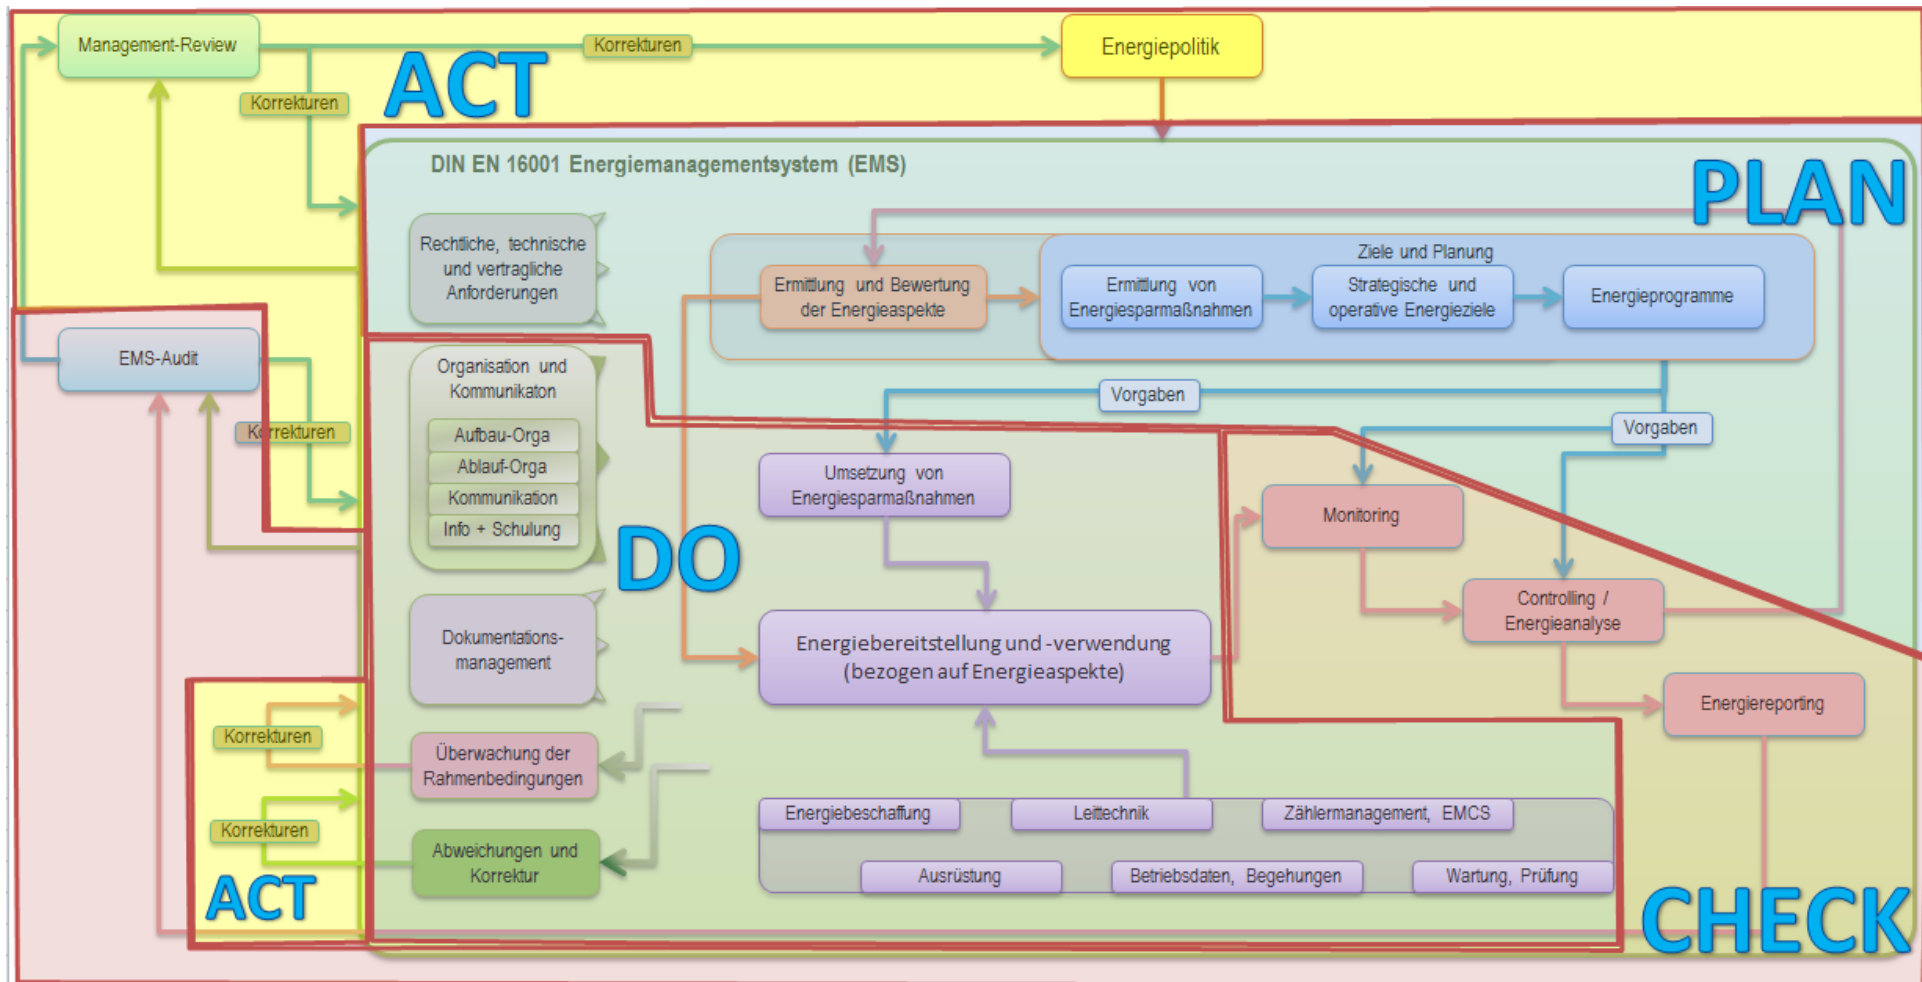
Management-Review

Korrekturen

ACT

Korrekturen

Energiepolitik

DIN EN 16001 Energiemanagementsystem (EMS)

PLAN

Rechtliche, technische und vertragliche Anforderungen

Ermittlung und Bewertung der Energieaspekte

Ziele und Planung

Ermittlung von Energiesparmaßnahmen

Strategische und operative Energieziele

Energieprogramme

EMS-Audit

Korrekturen

Organisation und Kommunikaton

Aufbau-Orga

Ablauf-Orga

Kommunikation

Info + Schulung

Vorgaben

Vorgaben

Umsetzung von Energiesparmaßnahmen

Monitoring

DO

Controlling / Energieanalyse

Dokumentations-management

Energiebereitstellung und -verwendung (bezogen auf Energieaspekte)

Energiereporting

Korrekturen

Überwachung der Rahmenbedingungen

Korrekturen

Abweichungen und Korrektur

Energiebeschaffung

Leittechnik

Zählermanagement, EMCS

Ausrüstung

Betriebsdaten, Begehungen

Wartung, Prüfung

ACT

CHECK